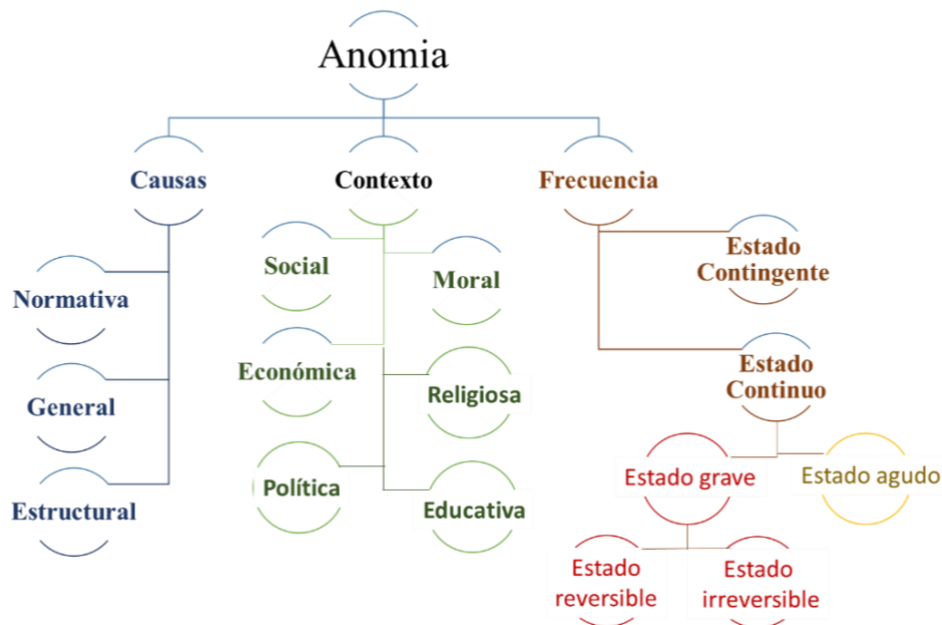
Anomia

Causas

Normativa

General

Estructural

Contexto

Social

Moral

Económica

Religiosa

Política

Educativa

Frecuencia

Estado Contingente

Estado Continuo

Estado grave

Estado agudo

Estado reversible

Estado irreversible